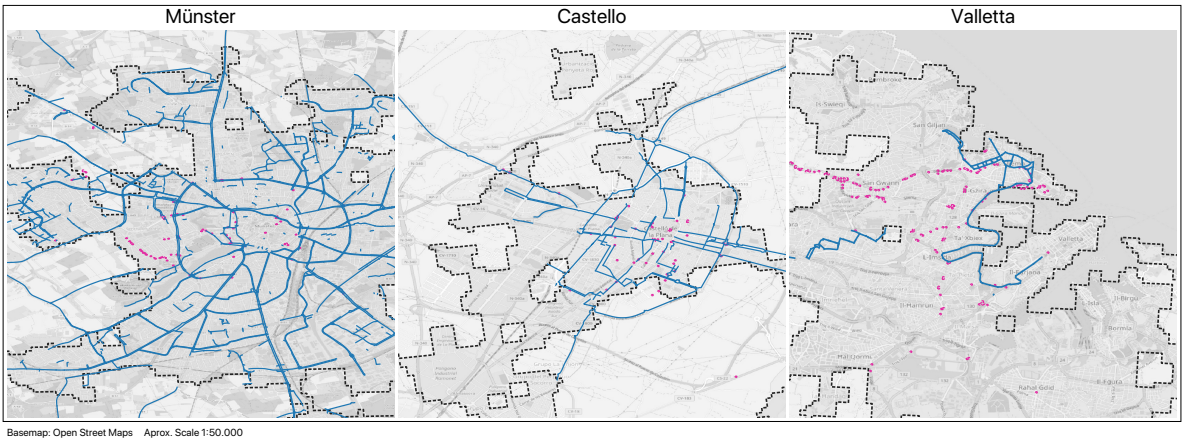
Münster

Castello

Valletta

Il-Swieqi

San Ġiljan

San Ġwann

Il-Gżira

Ta' Xbiex

Valletta

Il-Birgu

Bormla

Il-Marsa

Il-Fgura

Il-Ħamrun

Ħal Qormi

Raħal Ġdid

Basemap: Open Street Maps Aprox. Scale 1:50.000